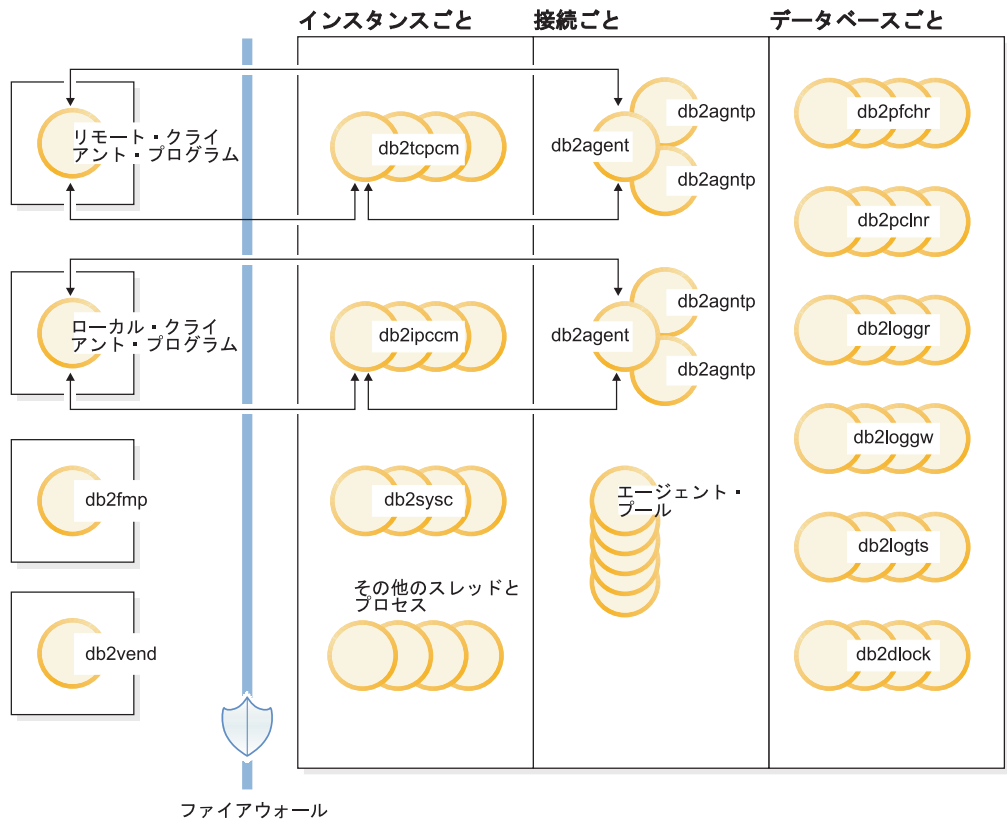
インスタンスごと

接続ごと

データベースごと

リモート・クライアント・プログラム

db2tcpcm

db2agent

db2agntp

db2agntp

db2pfchr

db2pclnr

ローカル・クライアント・プログラム

db2ipccm

db2agent

db2agntp

db2agntp

db2loggr

db2loggw

db2fmp

db2sysc

エージェント・プール

db2logts

その他のスレッドとプロセス

db2vend

db2dlock

ファイアウォール